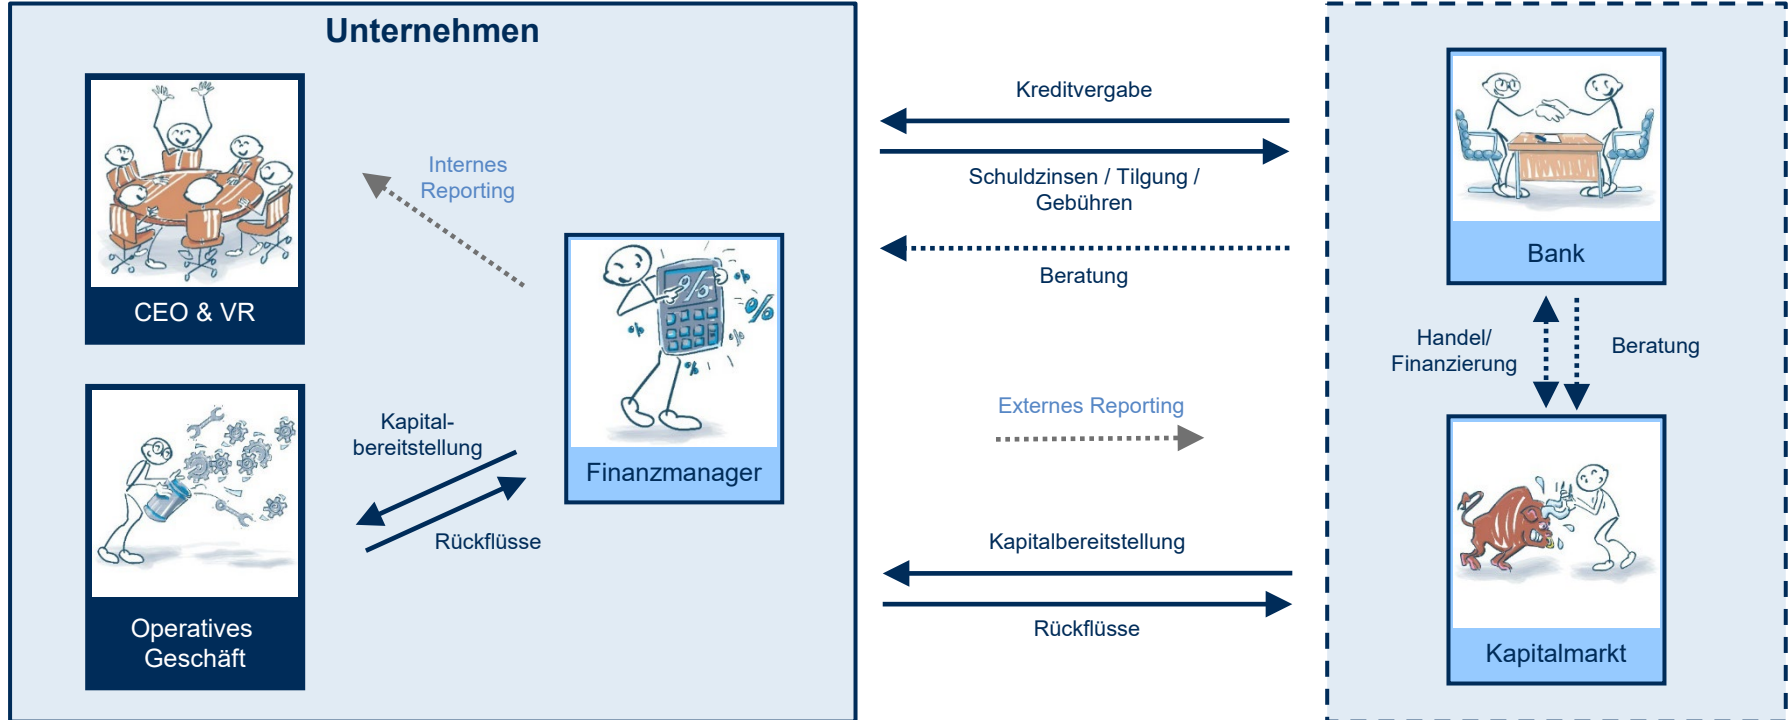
Unternehmen

CEO & VR

Internes Reporting

Finanzmanager

Operatives Geschäft

Kapitalbereitstellung

Rückflüsse

Kreditvergabe

Schuldzinsen / Tilgung / Gebühren

Beratung

Externes Reporting

Kapitalbereitstellung

Rückflüsse

Bank

Handel/ Finanzierung

Beratung

Kapitalmarkt